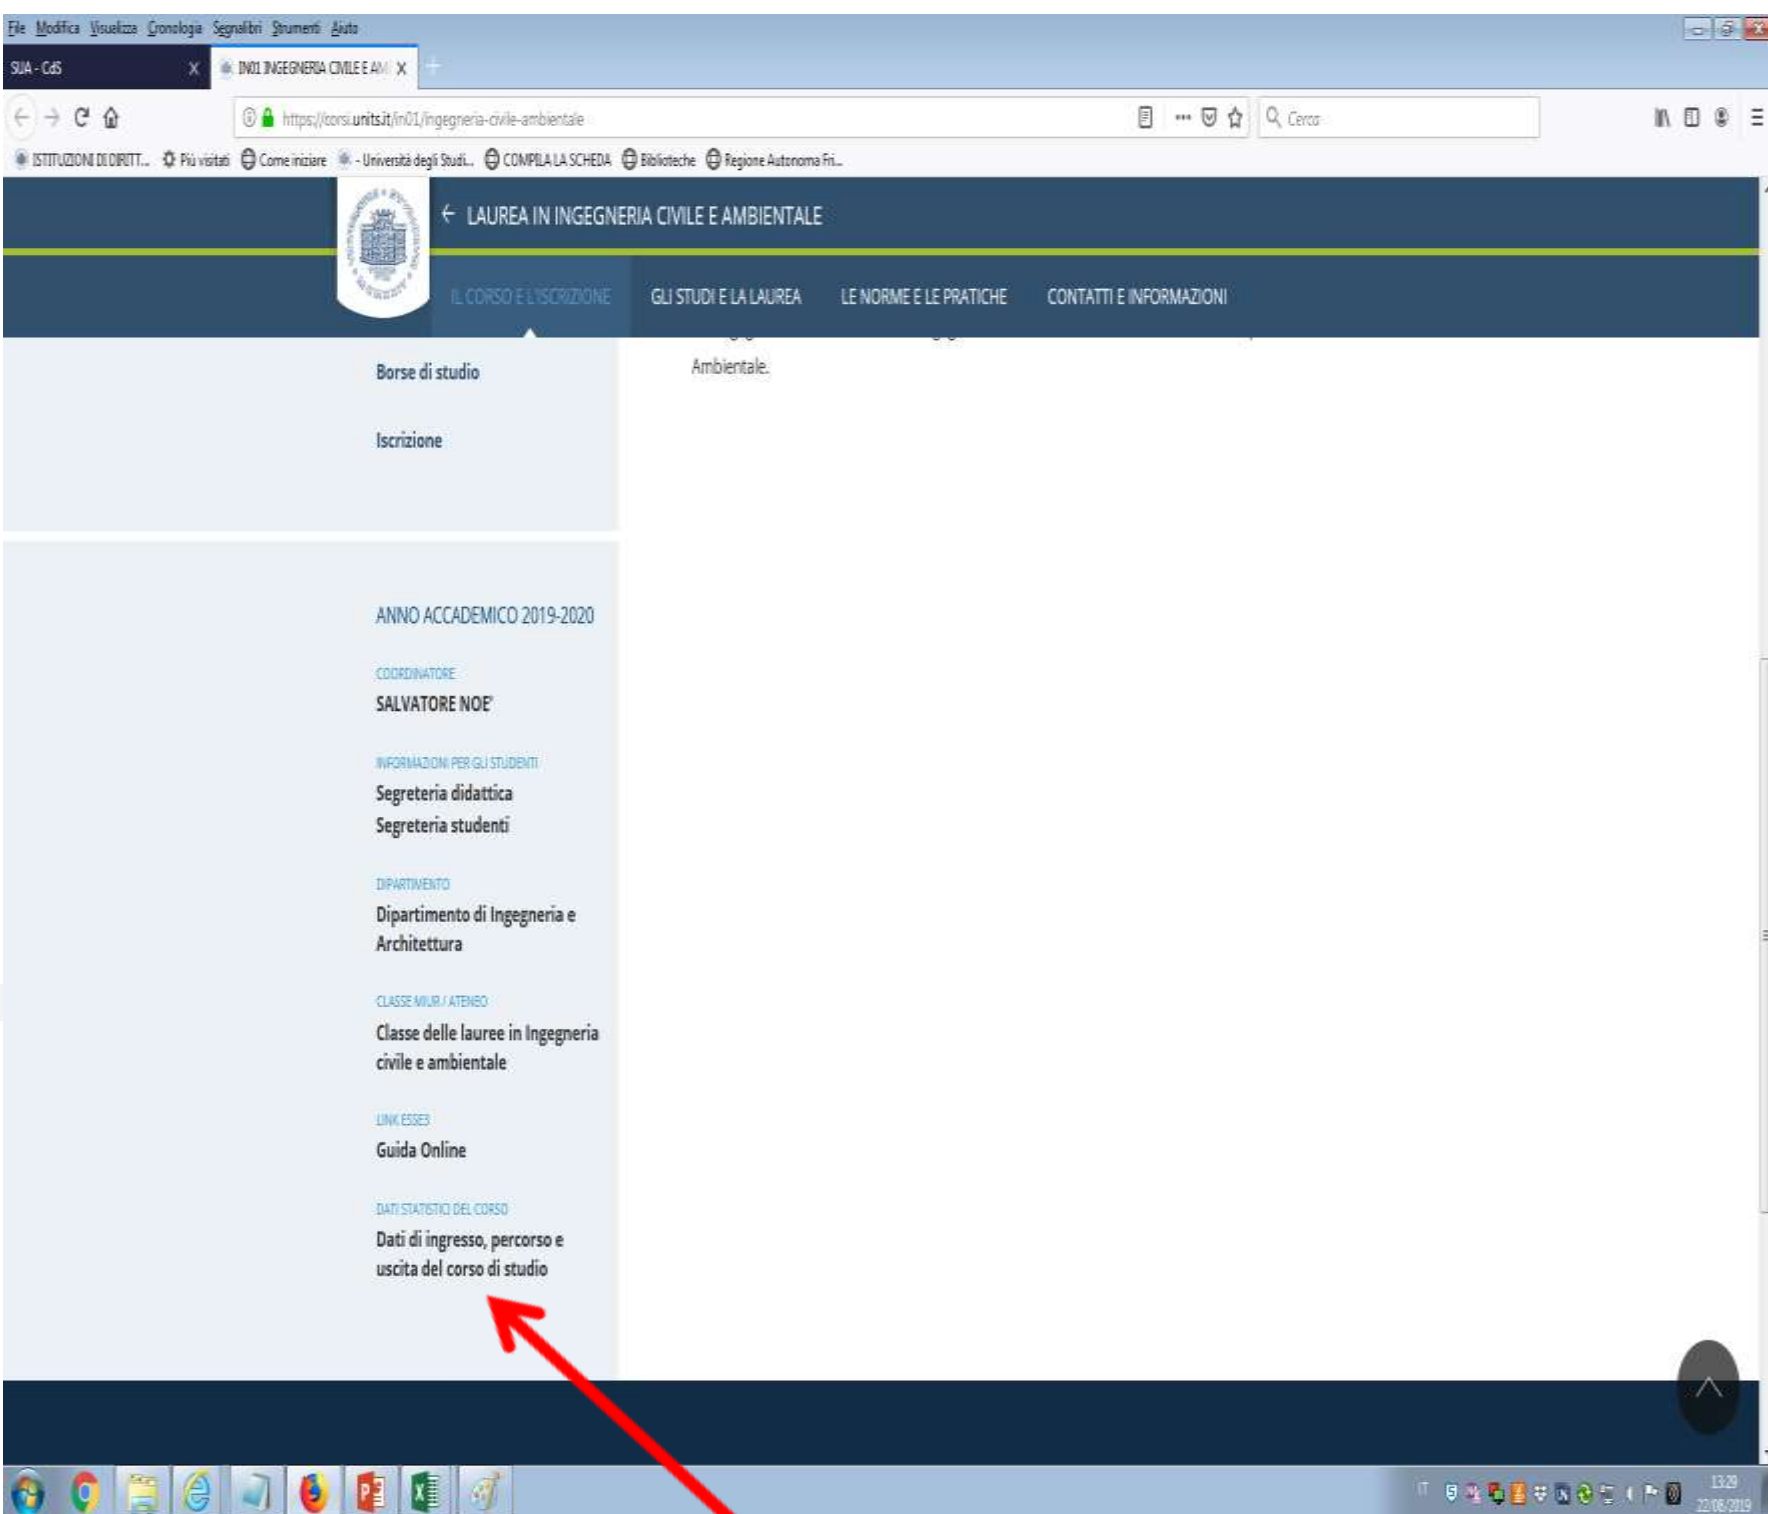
File Modifica Visualizza Cronologia Segnalibri Strumenti Aiuto

SUA - CdS

IN01 INGEGNERIA CIVILE E AM

https://corsi.units.it/in01/ingegneria-civile-ambientale

Cerca

ISTITUZIONI DI DIRITT... Più visitati Come iniziare - Università degli Studi... COMPILA LA SCHEDA Biblioteche Regione Autonoma Fri...

LAUREA IN INGEGNERIA CIVILE E AMBIENTALE

IL CORSO E L'ISCRIZIONE GLI STUDI E LA LAUREA LE NORME E LE PRATICHE CONTATTI E INFORMAZIONI

Borse di studio

Iscrizione

Ambientale.

ANNO ACCADEMICO 2019-2020

COORDINATORE
SALVATORE NOE'

INFORMAZIONI PER GLI STUDENTI
Segreteria didattica
Segreteria studenti

DIPARTIMENTO
Dipartimento di Ingegneria e Architettura

CLASSE MIUR / ATENEO
Classe delle lauree in Ingegneria civile e ambientale

LINK ESSE3
Guida Online

DATI STATISTICI DEL CORSO
Dati di ingresso, percorso e uscita del corso di studio

IT 13:29 22/08/2019